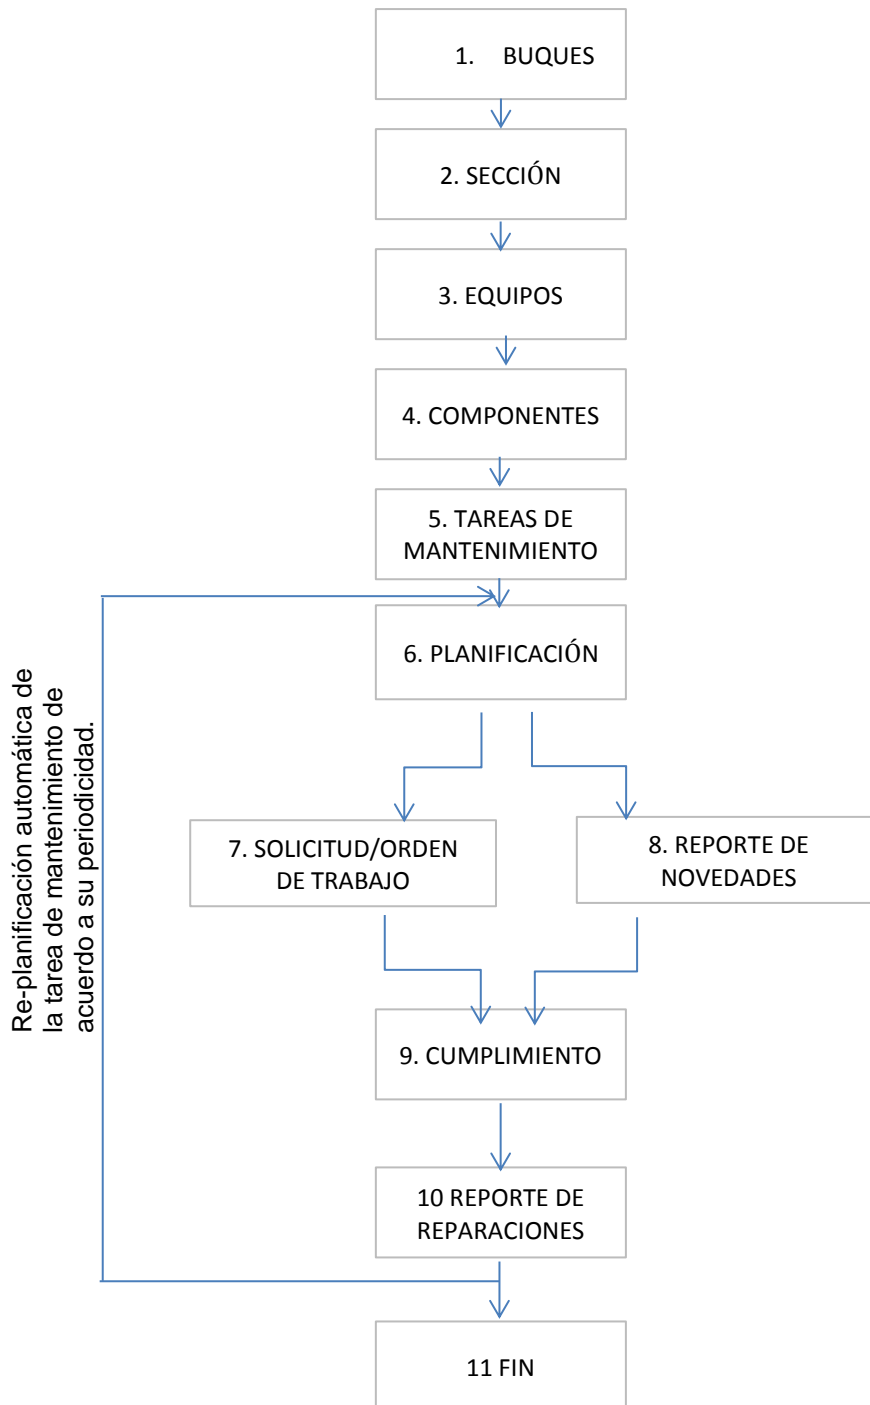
1. BUQUES

2. SECCIÓN

3. EQUIPOS

4. COMPONENTES

5. TAREAS DE MANTENIMIENTO

Re-planificación automática de la tarea de mantenimiento de acuerdo a su periodicidad.

6. PLANIFICACIÓN

7. SOLICITUD/ORDEN DE TRABAJO

8. REPORTE DE NOVEDADES

9. CUMPLIMIENTO

10 REPORTE DE REPARACIONES

11 FIN